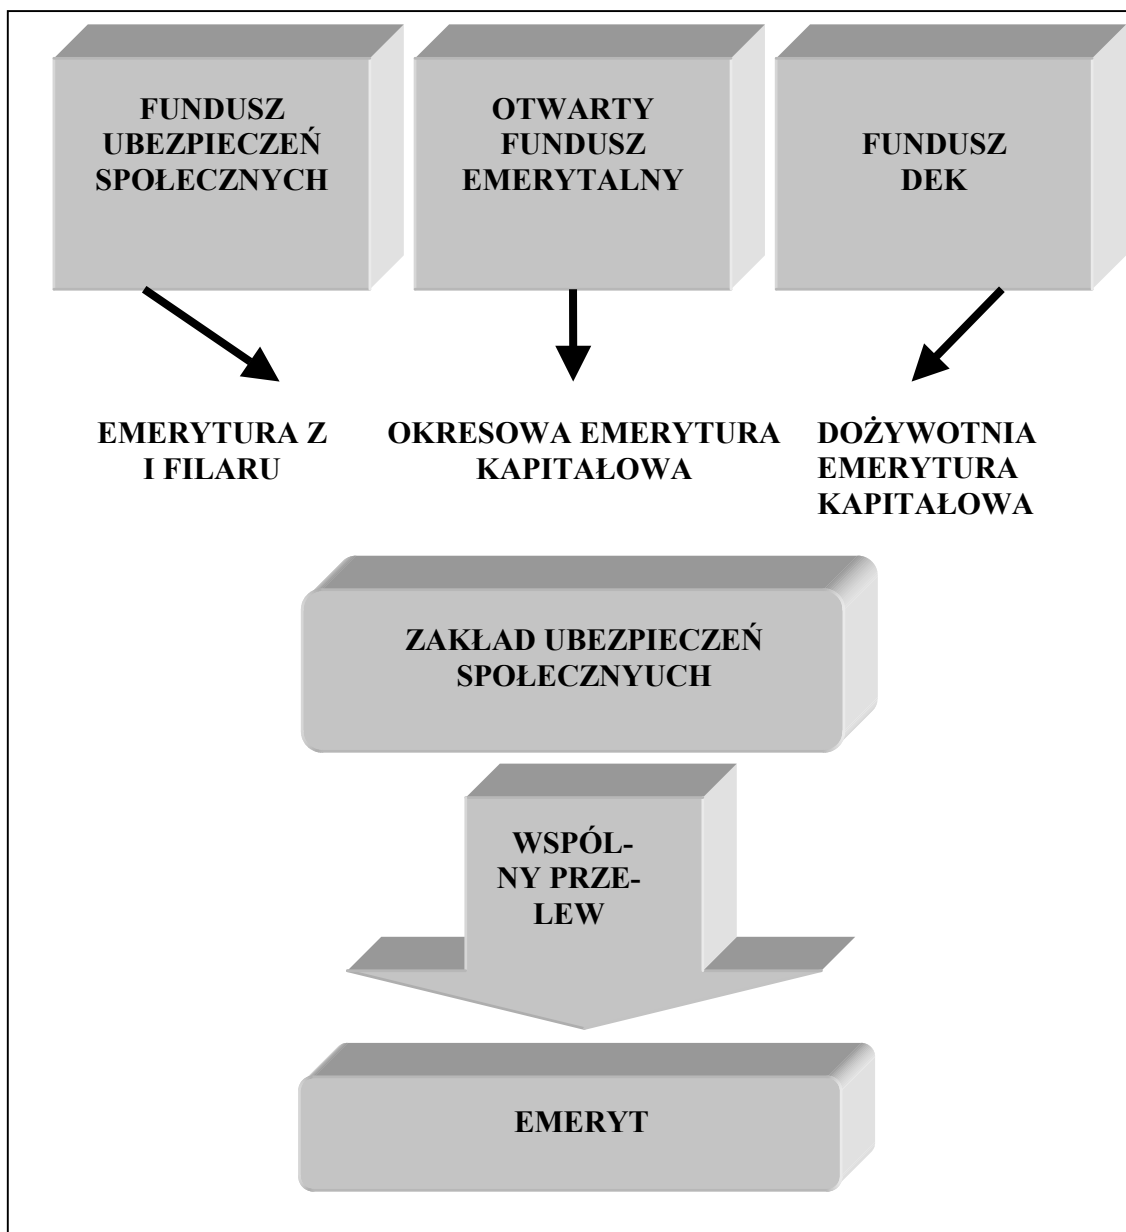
FUNDUSZ UBEZPIECZEŃ SPOŁECZNYCH

OTWARTY FUNDUSZ EMERYTALNY

FUNDUSZ DEK

EMERYTURA Z I FILARU

OKRESOWA EMERYTURA KAPITAŁOWA

DOŻYWOTNIA EMERYTURA KAPITAŁOWA

ZAKŁAD UBEZPIECZEŃ SPOŁECZNYUCH

WSPÓLNY PRZELEW

EMERYT